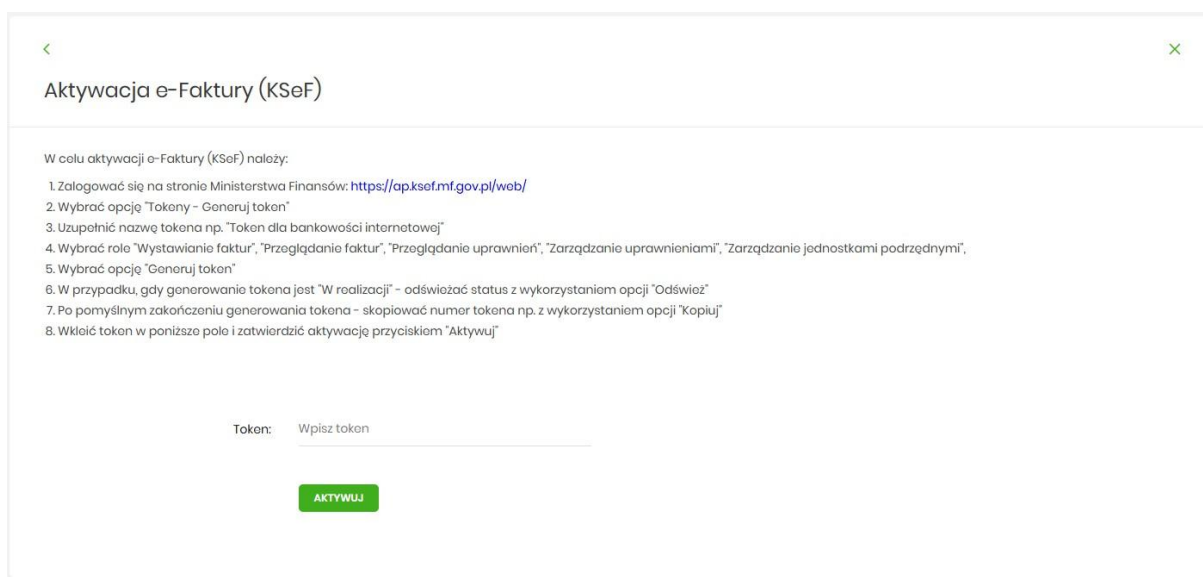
Aktywacja e-Faktury (KSeF)

W celu aktywacji e-Faktury (KSeF) należy:

1. Zalogować się na stronie Ministerstwa Finansów: https://ap.ksef.mf.gov.pl/web/
2. Wybrać opcję "Tokeny - Generuj token"
3. Uzupełnić nazwę tokena np. "Token dla bankowości internetowej"
4. Wybrać role "Wystawianie faktur", "Przeglądanie faktur", "Przeglądanie uprawnień", "Zarządzanie uprawnieniami", "Zarządzanie jednostkami podrzędnymi",
5. Wybrać opcję "Generuj token"
6. W przypadku, gdy generowanie tokena jest "W realizacji" - odświeżać status z wykorzystaniem opcji "Odśwież"
7. Po pomyślnym zakończeniu generowania tokena - skopiować numer tokena np. z wykorzystaniem opcji "Kopiuj"
8. Wkleić token w poniższe pole i zatwierdzić aktywację przyciskiem "Aktywuj"

Token: Wpisz token

AKTYWUJ